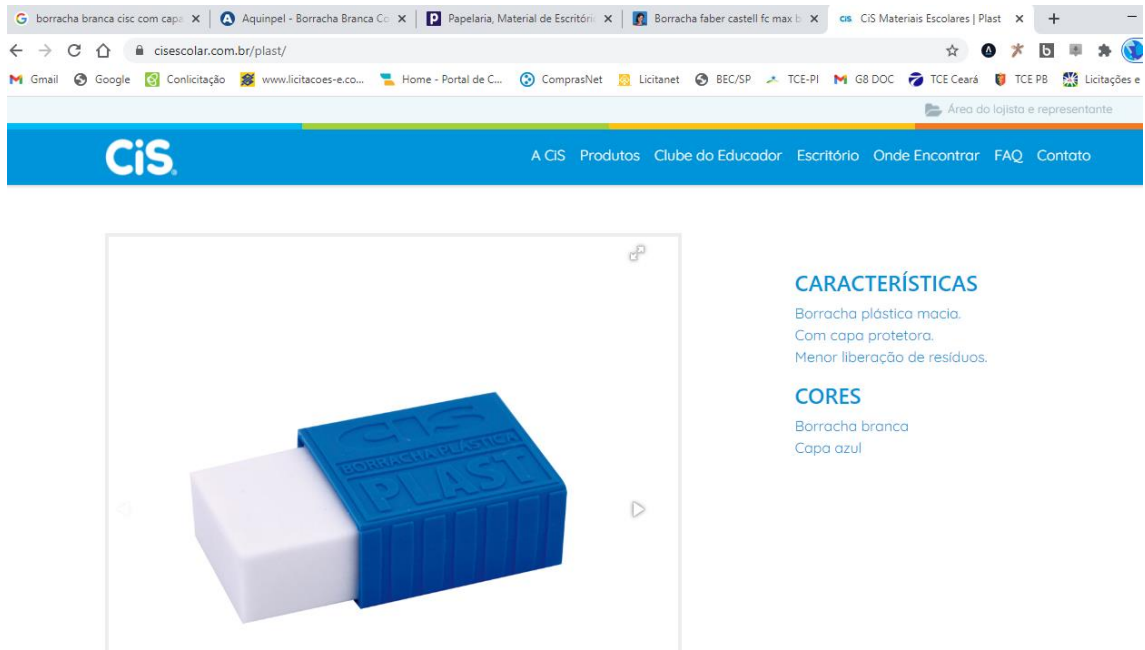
borracha branca cisc com capa ×
Aquinpel - Borracha Branca Co ×
Papelaria, Material de Escritório ×
Borracha faber castell fc max b ×
CiS Materiais Escolares | Plast ×
+

cisescolar.com.br/plast/

Gmail Google Conlicitação www.licitacoes-e.co... Home - Portal de C... ComprasNet Licitanet BEC/SP TCE-PI G8 DOC TCE Ceará TCE PB Licitações e

Área do lojista e representante

CiS

A CiS Produtos Clube do Educador Escritório Onde Encontrar FAQ Contato

CiS
BORRACHA PLÁSTICA
PLAST

CARACTERÍSTICAS
Borracha plástica macia.
Com capa protetora.
Menor liberação de resíduos.

CORES
Borracha branca
Capa azul